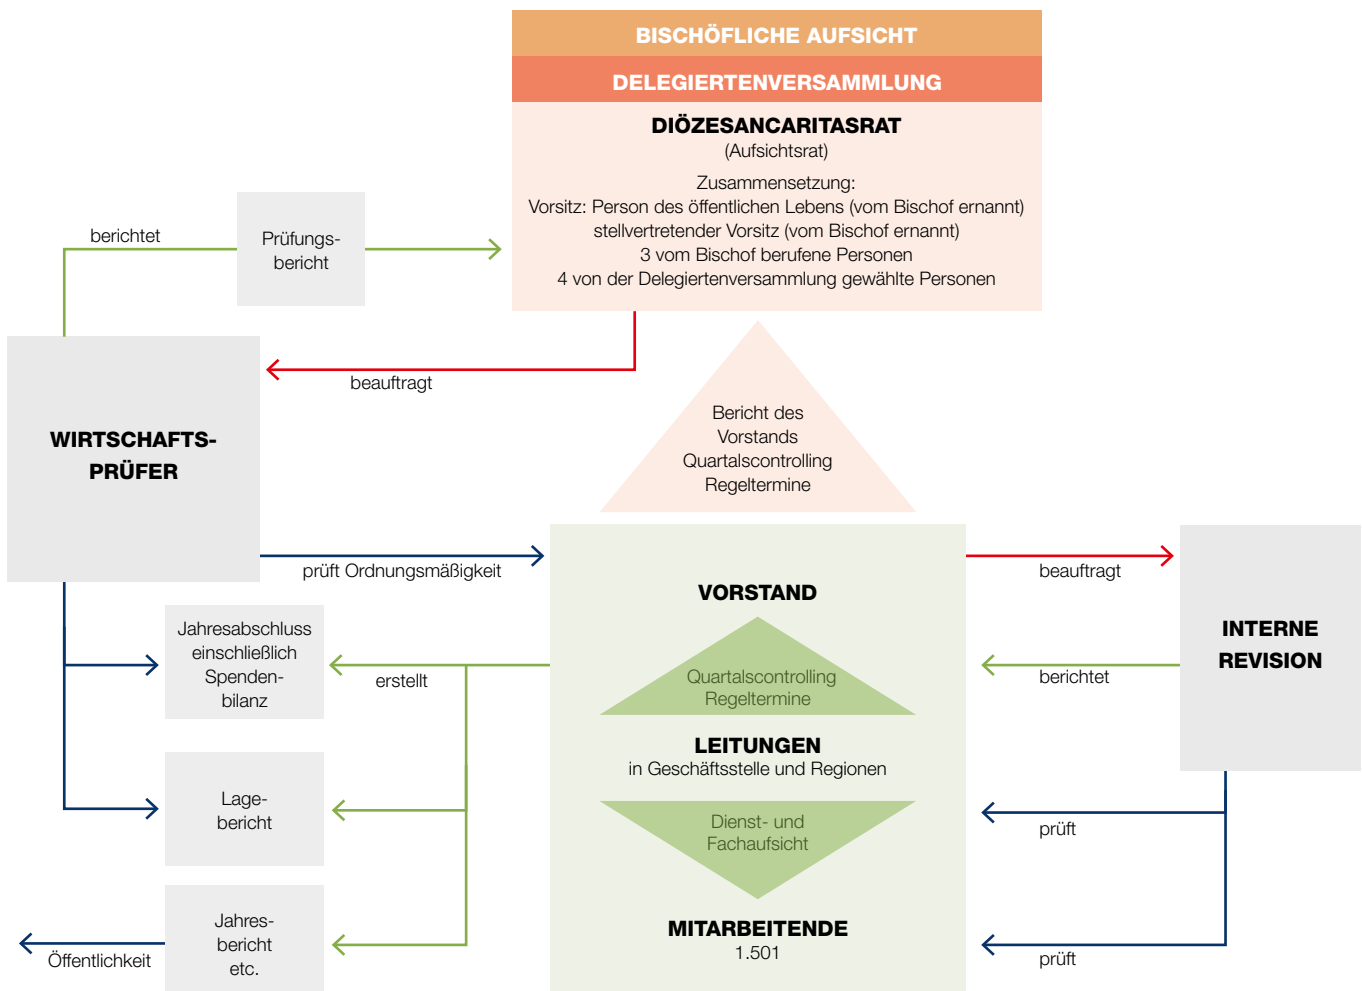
BISCHÖFLICHE AUFSICHT

DELEGIERTENVERSAMMLUNG

DIÖZESANCARITASRAT
(Aufsichtsrat)

Zusammensetzung:
Vorsitz: Person des öffentlichen Lebens (vom Bischof ernannt)
stellvertretender Vorsitz (vom Bischof ernannt)
3 vom Bischof berufene Personen
4 von der Delegiertenversammlung gewählte Personen

berichtet

Prüfungs-bericht

beauftragt

WIRTSCHAFTS-PRÜFER

Bericht des Vorstands
Quartalscontrolling
Regeltermine

prüft Ordnungsmäßigkeit

VORSTAND

Quartalscontrolling
Regeltermine

LEITUNGEN
in Geschäftsstelle und Regionen

Dienst- und Fachaufsicht

MITARBEITENDE
1.501

beauftragt

INTERNE REVISION

berichtet

prüft

prüft

Jahresabschluss einschließlich Spenden-bilanz

erstellt

Lage-bericht

Jahres-bericht etc.

Öffentlichkeit